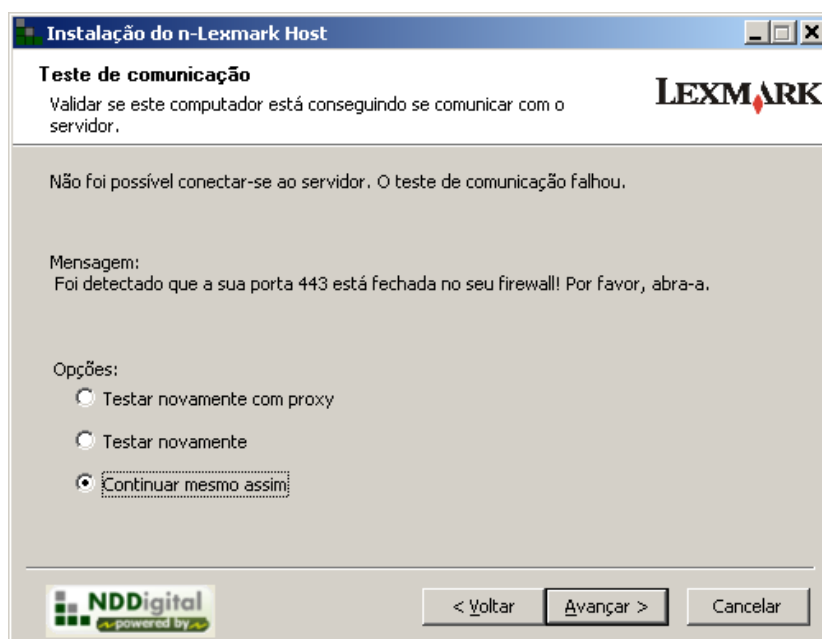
Instalação do n-Lexmark Host

Teste de comunicação

Validar se este computador está conseguindo se comunicar com o servidor.

LEXMARK

Não foi possível conectar-se ao servidor. O teste de comunicação falhou.

Mensagem:
Foi detectado que a sua porta 443 está fechada no seu firewall! Por favor, abra-a.

Opções:

Testar novamente com proxy

Testar novamente

Continuar mesmo assim

NDDigital
powered by

< Voltar

Avançar >

Cancelar